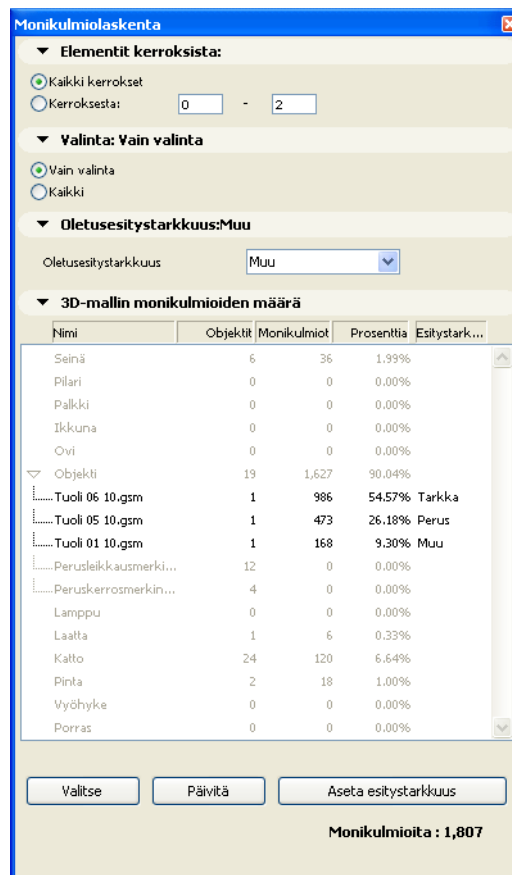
Monikulmiolaskenta

▼ Elementit kerroksista:

Kaikki kerrokset
Kerroksesta: 0 - 2

▼ Valinta: Vain valinta

Vain valinta
Kaikki

▼ Oletusesitystarkkuus:Muu

Oletusesitystarkkuus Muu

▼ 3D-mallin monikulmioiden määrä

| Nimi | Objektit | Monikulmiot | Prosenttia | Esitystark... |
|---|---|---|---|---|
| Seinä | 6 | 36 | 1.99% | |
| Pilari | 0 | 0 | 0.00% | |
| Palkki | 0 | 0 | 0.00% | |
| Ikkuna | 0 | 0 | 0.00% | |
| Ovi | 0 | 0 | 0.00% | |
| Objekti | 19 | 1,627 | 90.04% | |
| Tuoli 06 10.gsm | 1 | 986 | 54.57% | Tarkka |
| Tuoli 05 10.gsm | 1 | 473 | 26.18% | Perus |
| Tuoli 01 10.gsm | 1 | 168 | 9.30% | Muu |
| Perusleikkausmerki... | 12 | 0 | 0.00% | |
| Peruskerrosmerkin... | 4 | 0 | 0.00% | |
| Lamppu | 0 | 0 | 0.00% | |
| Laatta | 1 | 6 | 0.33% | |
| Katto | 24 | 120 | 6.64% | |
| Pinta | 2 | 18 | 1.00% | |
| Vyöhyke | 0 | 0 | 0.00% | |
| Porras | 0 | 0 | 0.00% | |

Valitse Päivitä Aseta esitystarkkuus

Monikulmioita : 1,807